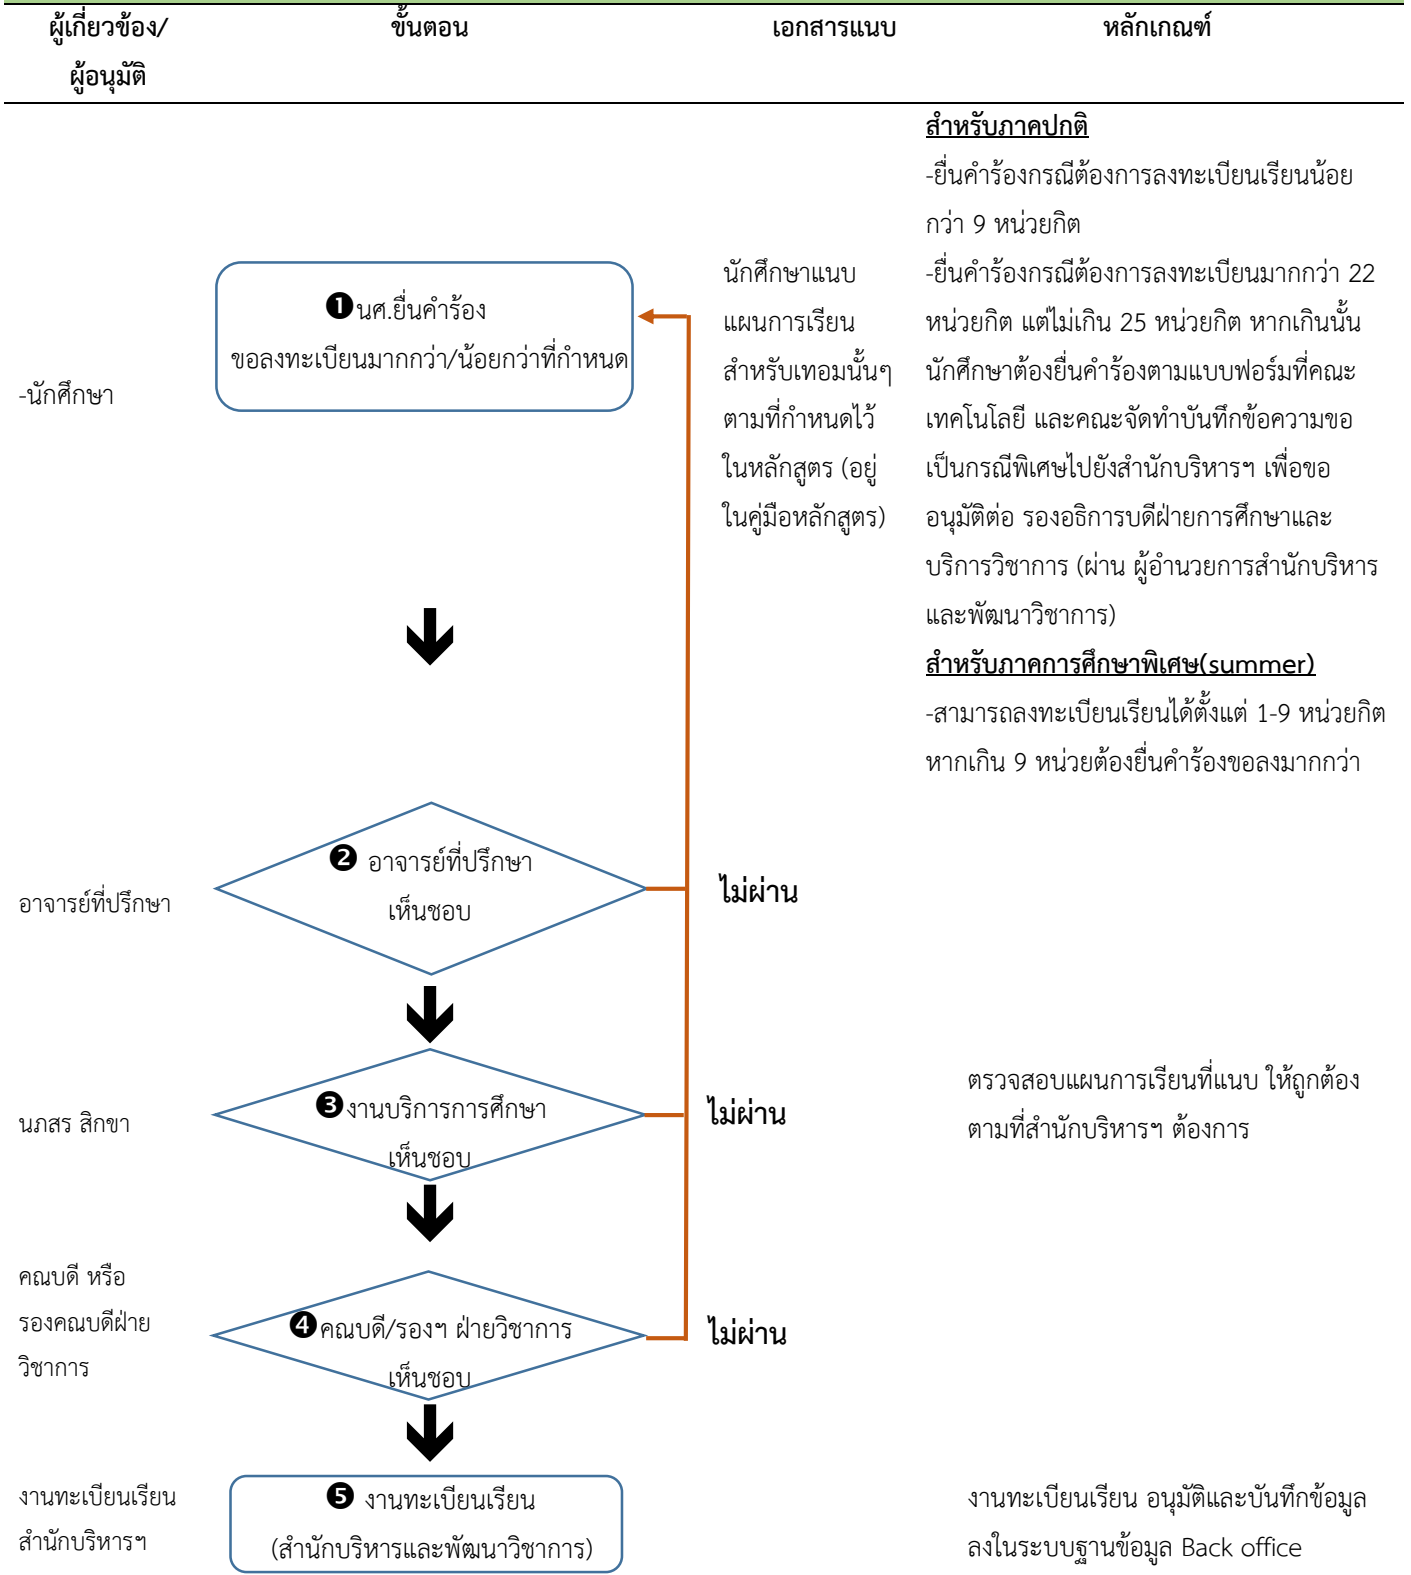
| ผู้เกี่ยวข้อง/ผู้อนุมัติ | ขั้นตอน | เอกสารแนบ | หลักเกณฑ์ |
|---|---|---|---|
| -นักศึกษา | ❶นศ.ยื่นคำร้อง ขอลงทะเบียนมากกว่า/น้อยกว่าที่กำหนด | นักศึกษาแนบแผนการเรียนสำหรับเทอมนั้นๆ ตามที่กำหนดไว้ในหลักสูตร (อยู่ในคู่มือหลักสูตร) | สำหรับภาคปกติ<br>-ยื่นคำร้องกรณีต้องการลงทะเบียนเรียนน้อยกว่า 9 หน่วยกิต<br>-ยื่นคำร้องกรณีต้องการลงทะเบียนมากกว่า 22 หน่วยกิต แต่ไม่เกิน 25 หน่วยกิต หากเกินนั้นนักศึกษาต้องยื่นคำร้องตามแบบฟอร์มที่คณะเทคโนโลยี และคณะจัดทำบันทึกข้อความขอเป็นกรณีพิเศษไปยังสำนักบริหารฯ เพื่อขออนุมัติต่อ รองอธิการบดีฝ่ายการศึกษาและบริการวิชาการ (ผ่าน ผู้อำนวยการสำนักบริหารและพัฒนาวิชาการ)<br>สำหรับภาคการศึกษาพิเศษ(summer)<br>-สามารถลงทะเบียนเรียนได้ตั้งแต่ 1-9 หน่วยกิต หากเกิน 9 หน่วยต้องยื่นคำร้องขอลงมากกว่า |
| อาจารย์ที่ปรึกษา | ❷ อาจารย์ที่ปรึกษาเห็นชอบ | ไม่ผ่าน | |
| นภสร สิกขา | ❸งานบริการการศึกษาเห็นชอบ | ไม่ผ่าน | ตรวจสอบแผนการเรียนที่แนบ ให้ถูกต้องตามที่สำนักบริหารฯ ต้องการ |
| คณบดี หรือ รองคณบดีฝ่ายวิชาการ | ❹คณบดี/รองฯ ฝ่ายวิชาการเห็นชอบ | ไม่ผ่าน | |
| งานทะเบียนเรียน สำนักบริหารฯ | ❺ งานทะเบียนเรียน (สำนักบริหารและพัฒนาวิชาการ) | | งานทะเบียนเรียน อนุมัติและบันทึกข้อมูลลงในระบบฐานข้อมูล Back office |